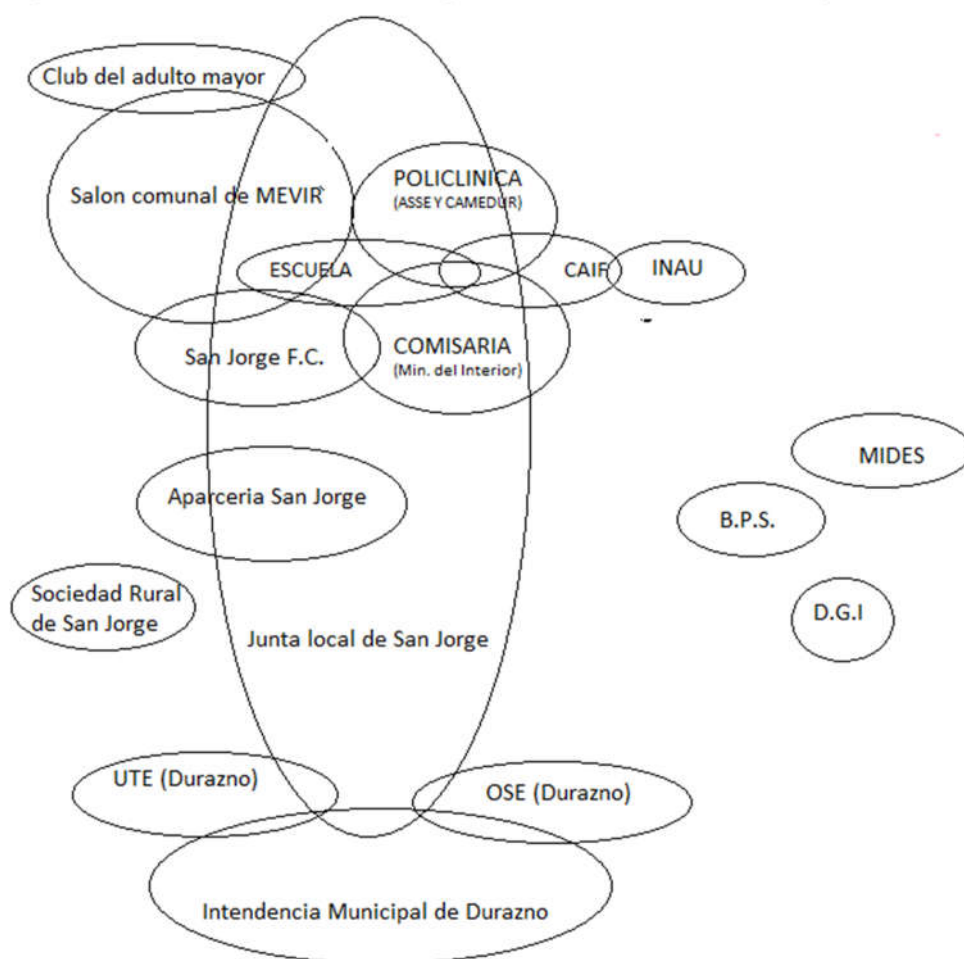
Club del adulto mayor

Salon comunal de MEVIR

POLICLINICA
(ASSE Y CAMEDUR)

ESCUELA

CAIF

INAU

San Jorge F.C.

COMISARIA
(Min. del Interior)

MIDES

Aparceria San Jorge

B.P.S.

Sociedad Rural de San Jorge

D.G.I

Junta local de San Jorge

UTE (Durazno)

OSE (Durazno)

Intendencia Municipal de Durazno